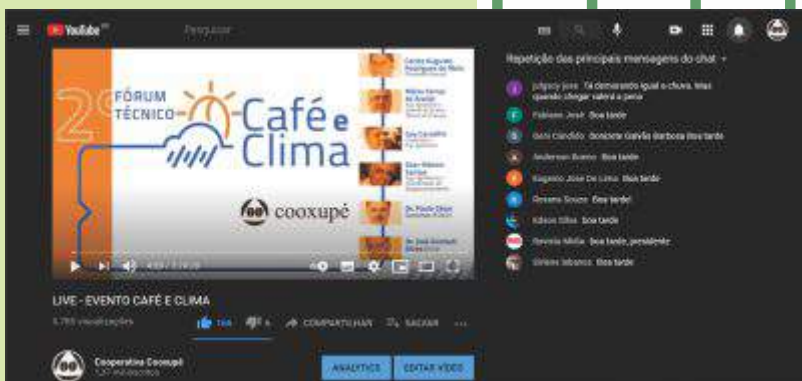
YouTube BR

Pesquisar

2º FÓRUM TÉCNICO Café e Clima

cooxupé

Carlos Augusto Rodrigues de Melo

Mário Ferraz de Araújo

Eric Carvalho

Dr. Paulo Ghizi

Dr. José Eduardo

Repetição das principais mensagens do chat

Jurgacy Jose Tá demorando igual a chuva, mas quando chegar valerá a pena

Fabiano José Boa tarde

Geni Candido Boa tarde

Anderson Bueno Boa tarde

Eugenio Jose De Lima Boa tarde

Rosana Souza Boa tarde!

Edson Silva Boa tarde

Revista Minha Boa tarde, presidente

Sirlene Sabanez Boa tarde

LIVE - EVENTO CAFÉ E CLIMA

3.789 visualizações

144

4

COMPARTILHAR

SALVAR

...

Cooperativa Cooxupé

127 mil inscritos

ANALYTICS

EDITAR VÍDEO